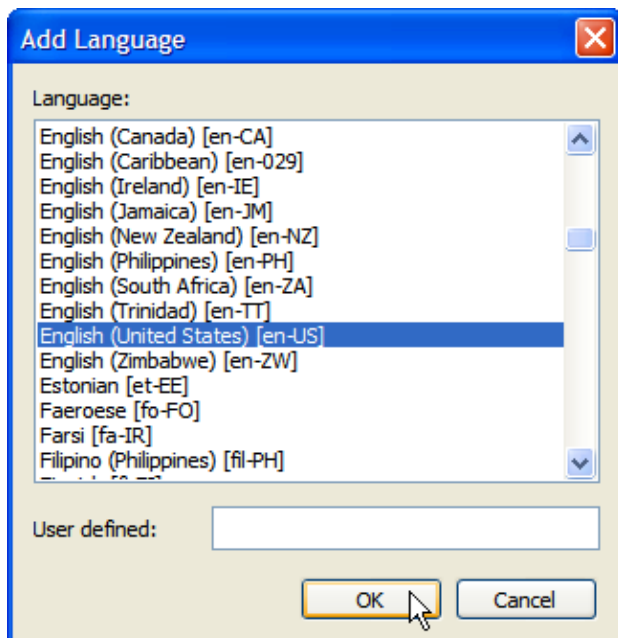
Add Language

Language:

English (Canada) [en-CA]
English (Caribbean) [en-029]
English (Ireland) [en-IE]
English (Jamaica) [en-JM]
English (New Zealand) [en-NZ]
English (Philippines) [en-PH]
English (South Africa) [en-ZA]
English (Trinidad) [en-TT]
English (United States) [en-US]
English (Zimbabwe) [en-ZW]
Estonian [et-EE]
Faeroese [fo-FO]
Farsi [fa-IR]
Filipino (Philippines) [fil-PH]
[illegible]

User defined:

OK
Cancel